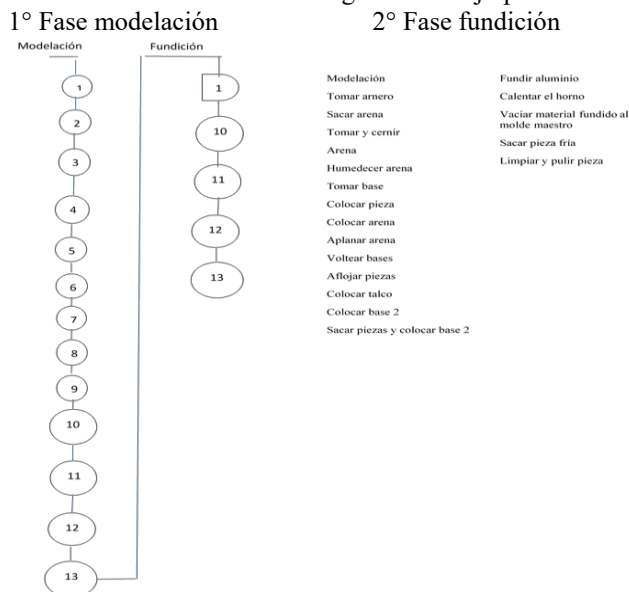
1° Fase modelación 2° Fase fundición

Modelación

1
2
3
4
5
6
7
8
9
10
11
12
13

Fundición

1
10
11
12
13

Modelación
Tomar arnero
Sacar arena
Tomar y cernir
Arena
Humedecer arena
Tomar base
Colocar pieza
Colocar arena
Aplanar arena
Voltear bases
Aflojar piezas
Colocar talco
Colocar base 2
Sacar piezas y colocar base 2

Fundir aluminio
Calentar el horno
Vaciar material fundido al molde maestro
Sacar pieza fría
Limpiar y pulir pieza